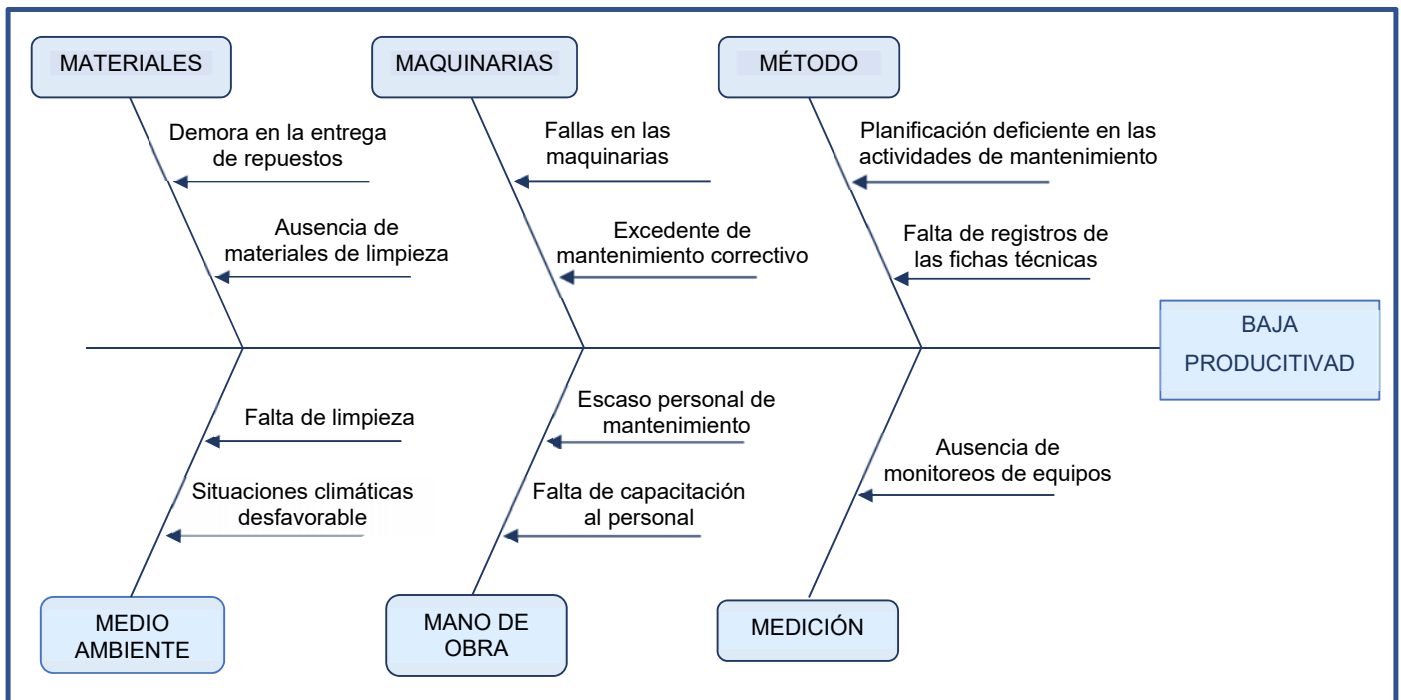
MATERIALES

Demora en la entrega de repuestos

Ausencia de materiales de limpieza

MAQUINARIAS

Fallas en las maquinarias

Excedente de mantenimiento correctivo

MÉTODO

Planificación deficiente en las actividades de mantenimiento

Falta de registros de las fichas técnicas

BAJA PRODUCITIVAD

Falta de limpieza

Situaciones climáticas desfavorable

MEDIO AMBIENTE

Escaso personal de mantenimiento

Falta de capacitación al personal

MANO DE OBRA

Ausencia de monitoreos de equipos

MEDICIÓN